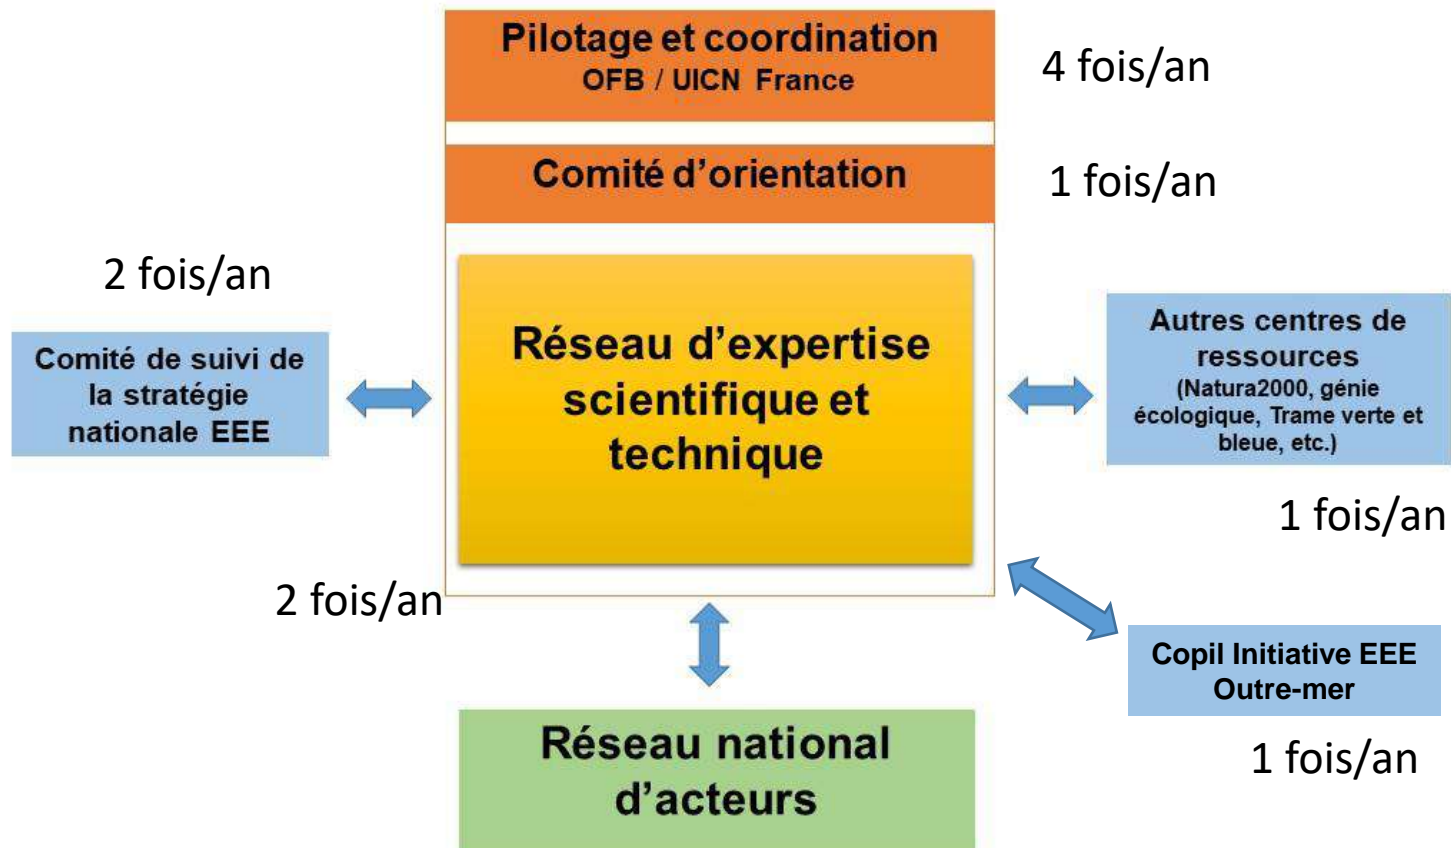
Pilotage et coordination
OFB / UICN France

4 fois/an

Comité d'orientation

1 fois/an

2 fois/an

Comité de suivi de la stratégie nationale EEE

Réseau d'expertise scientifique et technique

Autres centres de ressources
(Natura2000, génie écologique, Trame verte et bleue, etc.)

1 fois/an

2 fois/an

Copil Initiative EEE Outre-mer

1 fois/an

Réseau national d'acteurs